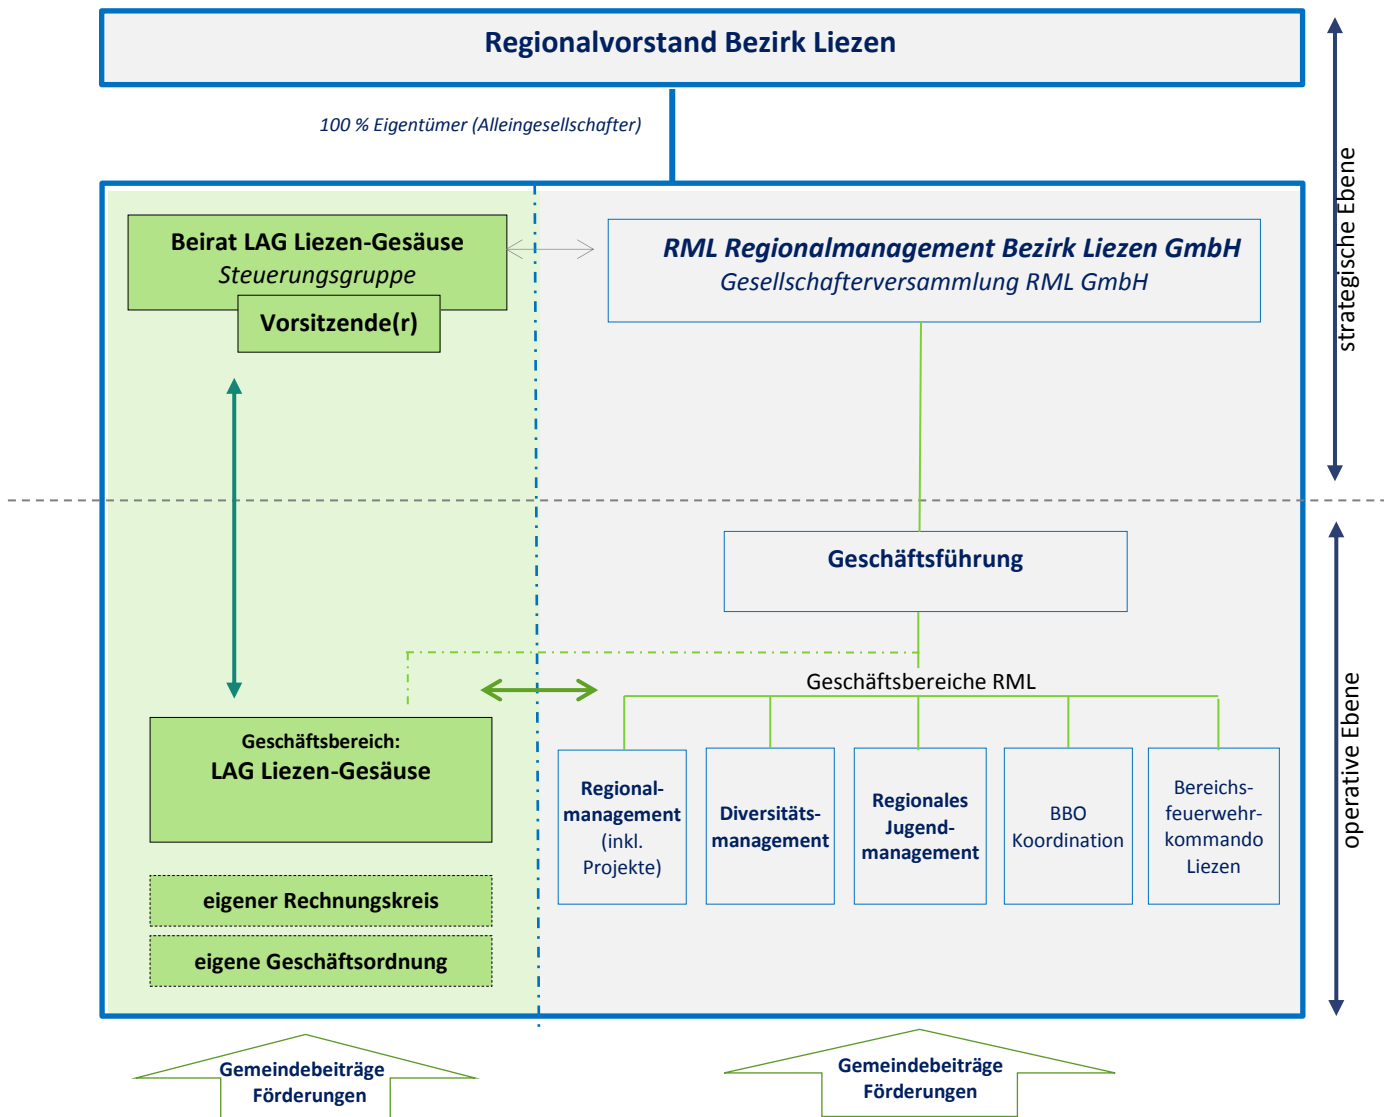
Regionalvorstand Bezirk Liezen

100 % Eigentümer (Alleingesellschafter)

strategische Ebene

Beirat LAG Liezen-Gesäuse
Steuerungsgruppe

Vorsitzende(r)

RML Regionalmanagement Bezirk Liezen GmbH
Gesellschafterversammlung RML GmbH

operative Ebene

Geschäftsführung

Geschäftsbereiche RML

Geschäftsbereich:
LAG Liezen-Gesäuse

Regionalmanagement (inkl. Projekte)

Diversitätsmanagement

Regionales Jugendmanagement

BBO Koordination

Bereichsfeuerwehrkommando Liezen

eigener Rechnungskreis

eigene Geschäftsordnung

Gemeindebeiträge
Förderungen

Gemeindebeiträge
Förderungen